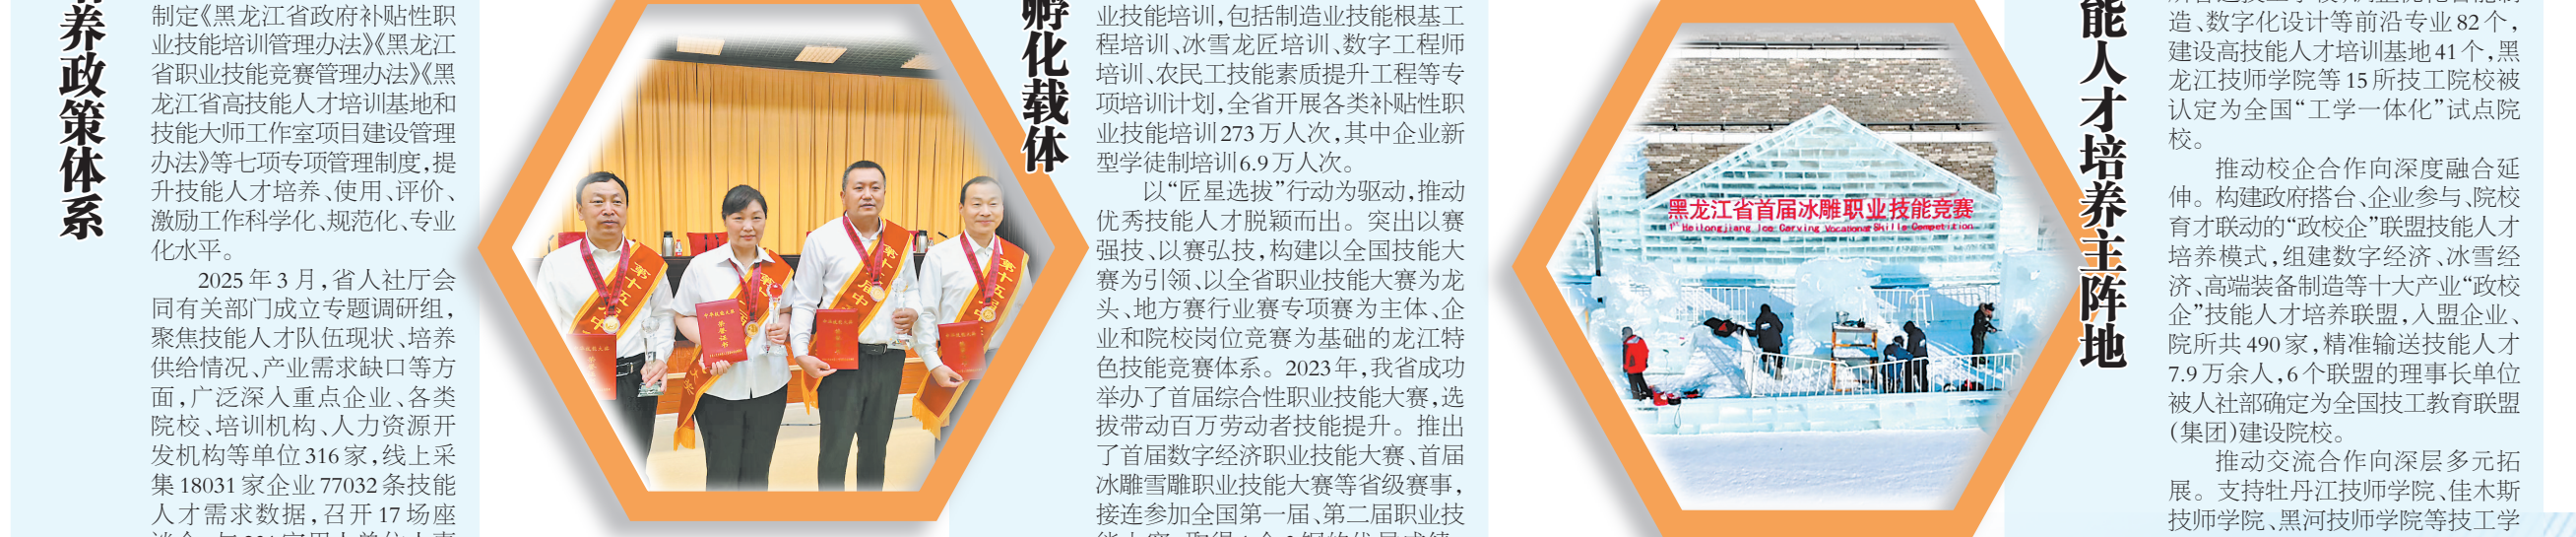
养政策体系

制定《黑龙江省政府补贴性职业技能培训管理办法》《黑龙江省职业技能竞赛管理办法》《黑龙江省高技能人才培训基地和技能大师工作室项目建设管理办法》等七项专项管理制度，提升技能人才培养、使用、评价、激励工作科学化、规范化、专业化水平。

2025年3月，省人社厅会同有关部门成立专题调研组，聚焦技能人才队伍现状、培养供给情况、产业需求缺口等方面，广泛深入重点企业、各类院校、培训机构、人力资源开发机构等单位316家，线上采集18031家企业77032条技能人才需求数据，召开17场座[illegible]

孵化载体

业技能培训，包括制造业技能根基工程培训、冰雪龙匠培训、数字工程师培训、农民工技能素质提升工程等专项培训计划，全省开展各类补贴性职业技能培训273万人次，其中企业新型学徒制培训6.9万人次。

以“匠星选拔”行动为驱动，推动优秀技能人才脱颖而出。突出以赛强技、以赛弘技，构建以全国技能大赛为引领、以全省职业技能大赛为龙头、地方赛行业赛专项赛为主体、企业和院校岗位竞赛为基础的龙江特色技能竞赛体系。2023年，我省成功举办了首届综合性职业技能大赛，选拔带动百万劳动者技能提升。推出了首届数字经济职业技能大赛、首届冰雕雪雕职业技能大赛等省级赛事，接连参加全国第一届、第二届职业技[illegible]

第十五届
第十五届
荣誉证书

黑龙江省首届冰雕职业技能竞赛
1st Heilongjiang Ice Carving Vocational Skills Competition

能人才培养主阵地

造、数字化设计等前沿专业82个，建设高技能人才培训基地41个，黑龙江技师学院等15所技工院校被认定为全国“工学一体化”试点院校。

推动校企合作向深度融合延伸。构建政府搭台、企业参与、院校育才联动的“政校企”联盟技能人才培养模式，组建数字经济、冰雪经济、高端装备制造等十大产业“政校企”技能人才培养联盟，入盟企业、院所共490家，精准输送技能人才7.9万余人，6个联盟的理事长单位被人社部确定为全国技工教育联盟（集团）建设院校。

推动交流合作向深层多元拓展。支持牡丹江技师学院、佳木斯技师学院、黑河技师学院等技工学